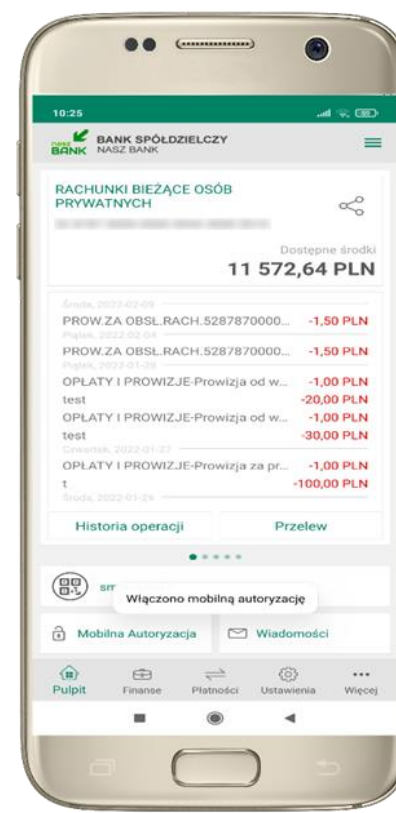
10:25

NASZ BANK BANK SPÓŁDZIELCZY NASZ BANK

RACHUNKI BIEŻĄCE OSÓB PRYWATNYCH

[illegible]

Dostępne środki
11 572,64 PLN

Środa, 2022-02-09
PROW.ZA OBSŁ.RACH.5287870000... -1,50 PLN
Piątek, 2022-02-04
PROW.ZA OBSŁ.RACH.5287870000... -1,50 PLN
Piątek, 2022-01-28
OPŁATY I PROWIZJE-Prowizja od w... -1,00 PLN
test -20,00 PLN
OPŁATY I PROWIZJE-Prowizja od w... -1,00 PLN
test -30,00 PLN
Czwartek, 2022-01-27
OPŁATY I PROWIZJE-Prowizja za pr... -1,00 PLN
t -100,00 PLN
Środa, 2022-01-26

Historia operacji
Przelew

sm
Włączono mobilną autoryzację

Mobilna Autoryzacja
Wiadomości

Pulpit
Finanse
Płatności
Ustawienia
Więcej